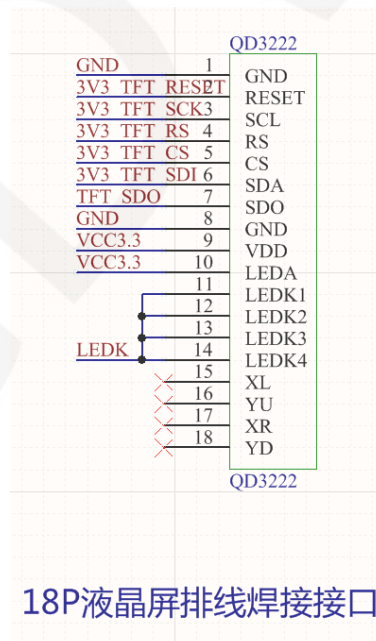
QD3222

| Net | Pin | Name |
|---|---|---|
| GND | 1 | GND |
| 3V3_TFT_RESET | 2 | RESET |
| 3V3_TFT_SCK | 3 | SCL |
| 3V3_TFT_RS | 4 | RS |
| 3V3_TFT_CS | 5 | CS |
| 3V3_TFT_SDI | 6 | SDA |
| TFT_SDO | 7 | SDO |
| GND | 8 | GND |
| VCC3.3 | 9 | VDD |
| VCC3.3 | 10 | LEDA |
|  | 11 | LEDK1 |
|  | 12 | LEDK2 |
|  | 13 | LEDK3 |
| LEDK | 14 | LEDK4 |
|  | 15 | XL |
|  | 16 | YU |
|  | 17 | XR |
|  | 18 | YD |

QD3222

18P液晶屏排线焊接接口